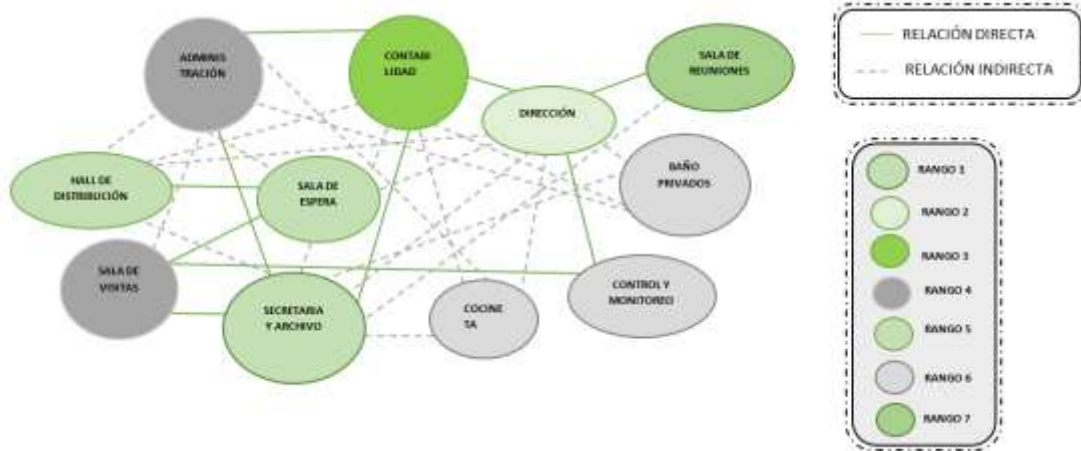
ADMINIS TRACIÓN

CONTABI LIDAD

SALA DE REUNIONES

DIRECCIÓN

HALL DE DISTRIBUCIÓN

SALA DE ESPERA

BAÑO PRIVADOS

SALA DE VISITAS

SECRETARIA Y ARCHIVO

COCINE TA

CONTROL Y MONITOREO

RELACIÓN DIRECTA

RELACIÓN INDIRECTA

RANGO 1

RANGO 2

RANGO 3

RANGO 4

RANGO 5

RANGO 6

RANGO 7